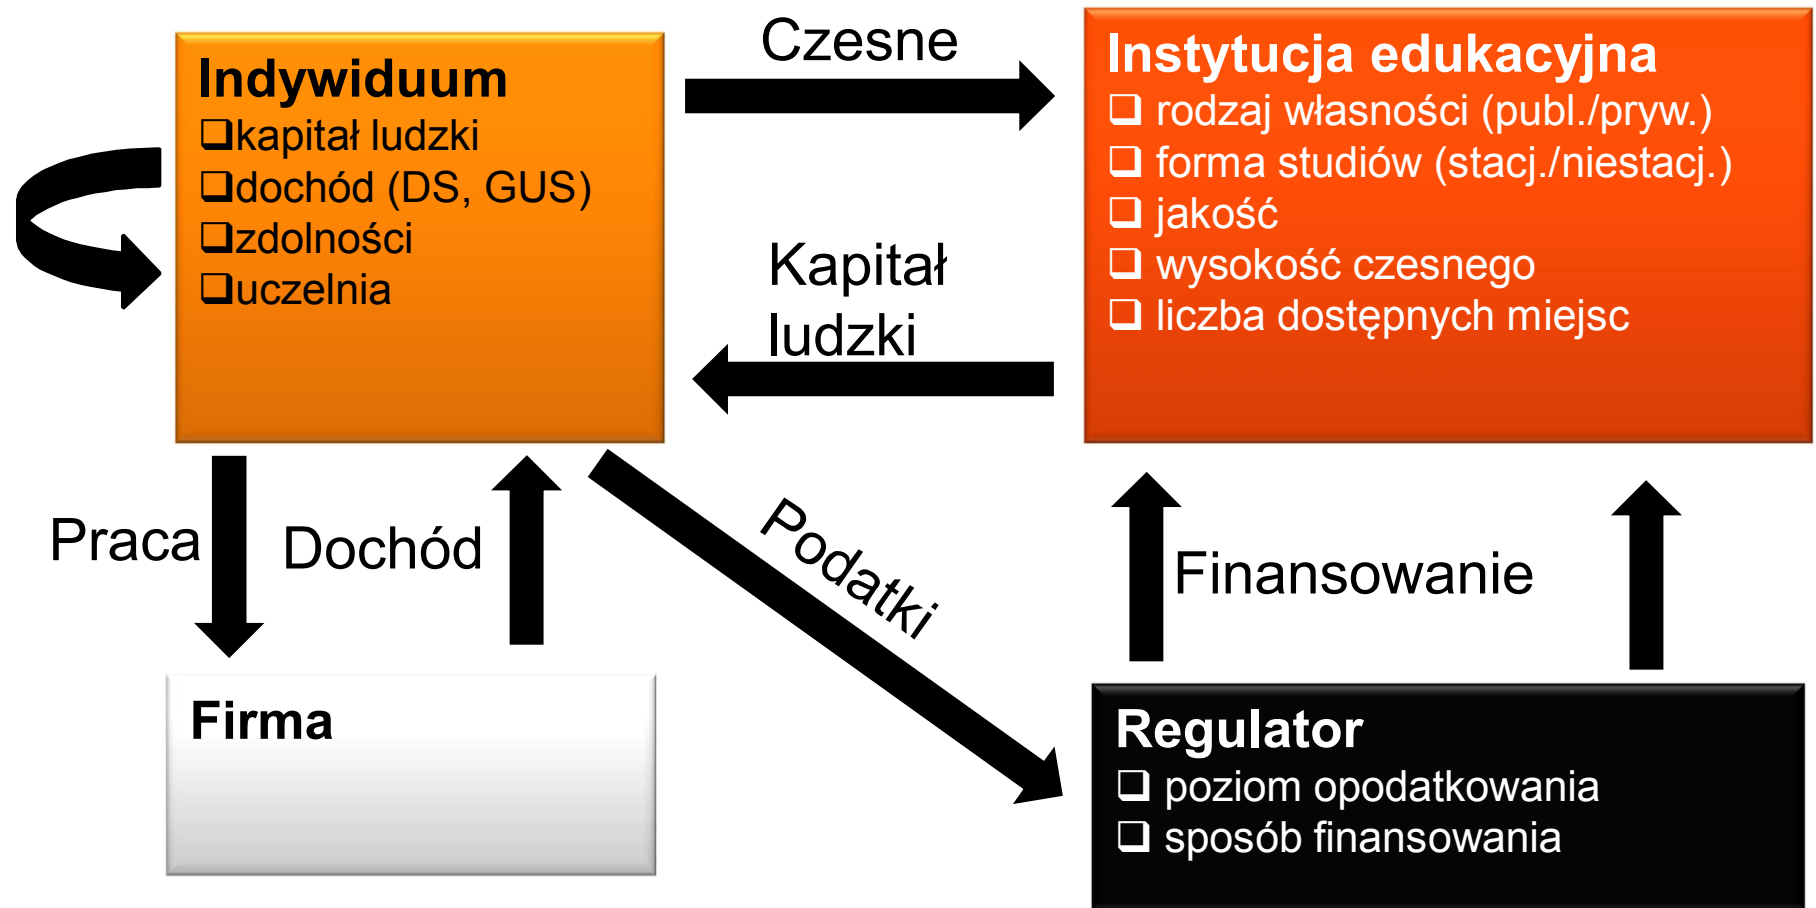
Indywiduum
❑kapitał ludzki
❑dochód (DS, GUS)
❑zdolności
❑uczelnia

Czesne

Instytucja edukacyjna
❑ rodzaj własności (publ./pryw.)
❑ forma studiów (stacj./niestacj.)
❑ jakość
❑ wysokość czesnego
❑ liczba dostępnych miejsc

Kapitał ludzki

Praca

Dochód

Podatki

Finansowanie

Firma

Regulator
❑ poziom opodatkowania
❑ sposób finansowania